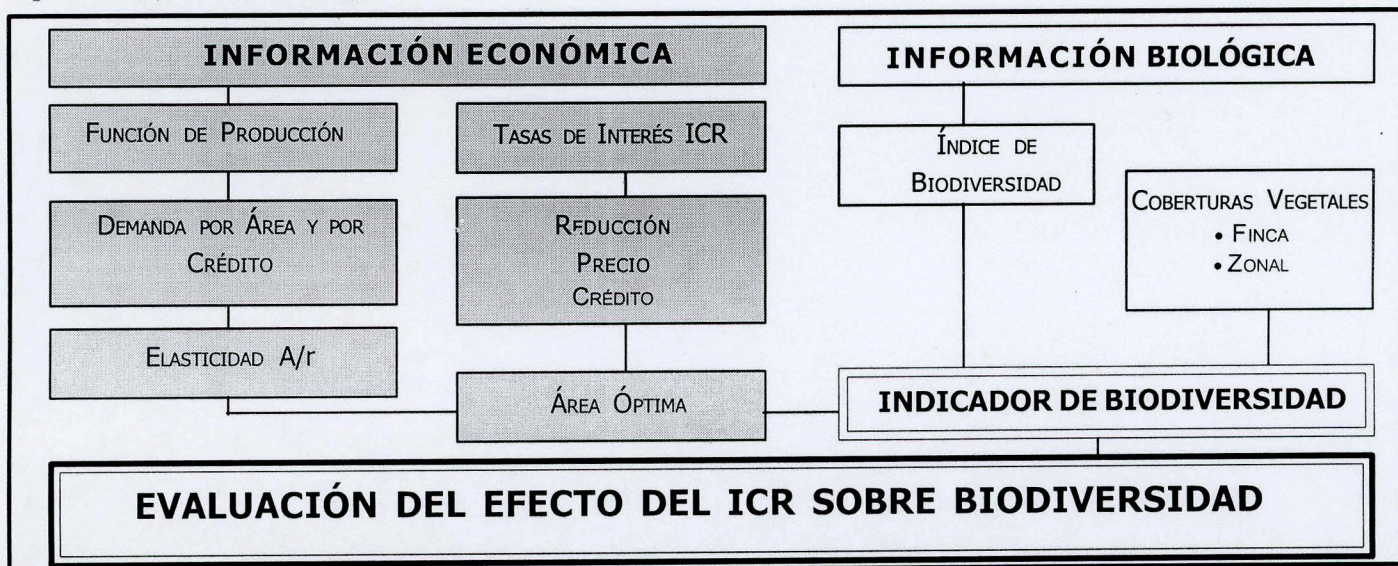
INFORMACIÓN ECONÓMICA

FUNCIÓN DE PRODUCCIÓN

DEMANDA POR ÁREA Y POR CRÉDITO

ELASTICIDAD A/r

TASAS DE INTERÉS ICR

REDUCCIÓN PRECIO CRÉDITO

ÁREA ÓPTIMA

INFORMACIÓN BIOLÓGICA

ÍNDICE DE BIODIVERSIDAD

COBERTURAS VEGETALES
• FINCA
• ZONAL

INDICADOR DE BIODIVERSIDAD

EVALUACIÓN DEL EFECTO DEL ICR SOBRE BIODIVERSIDAD